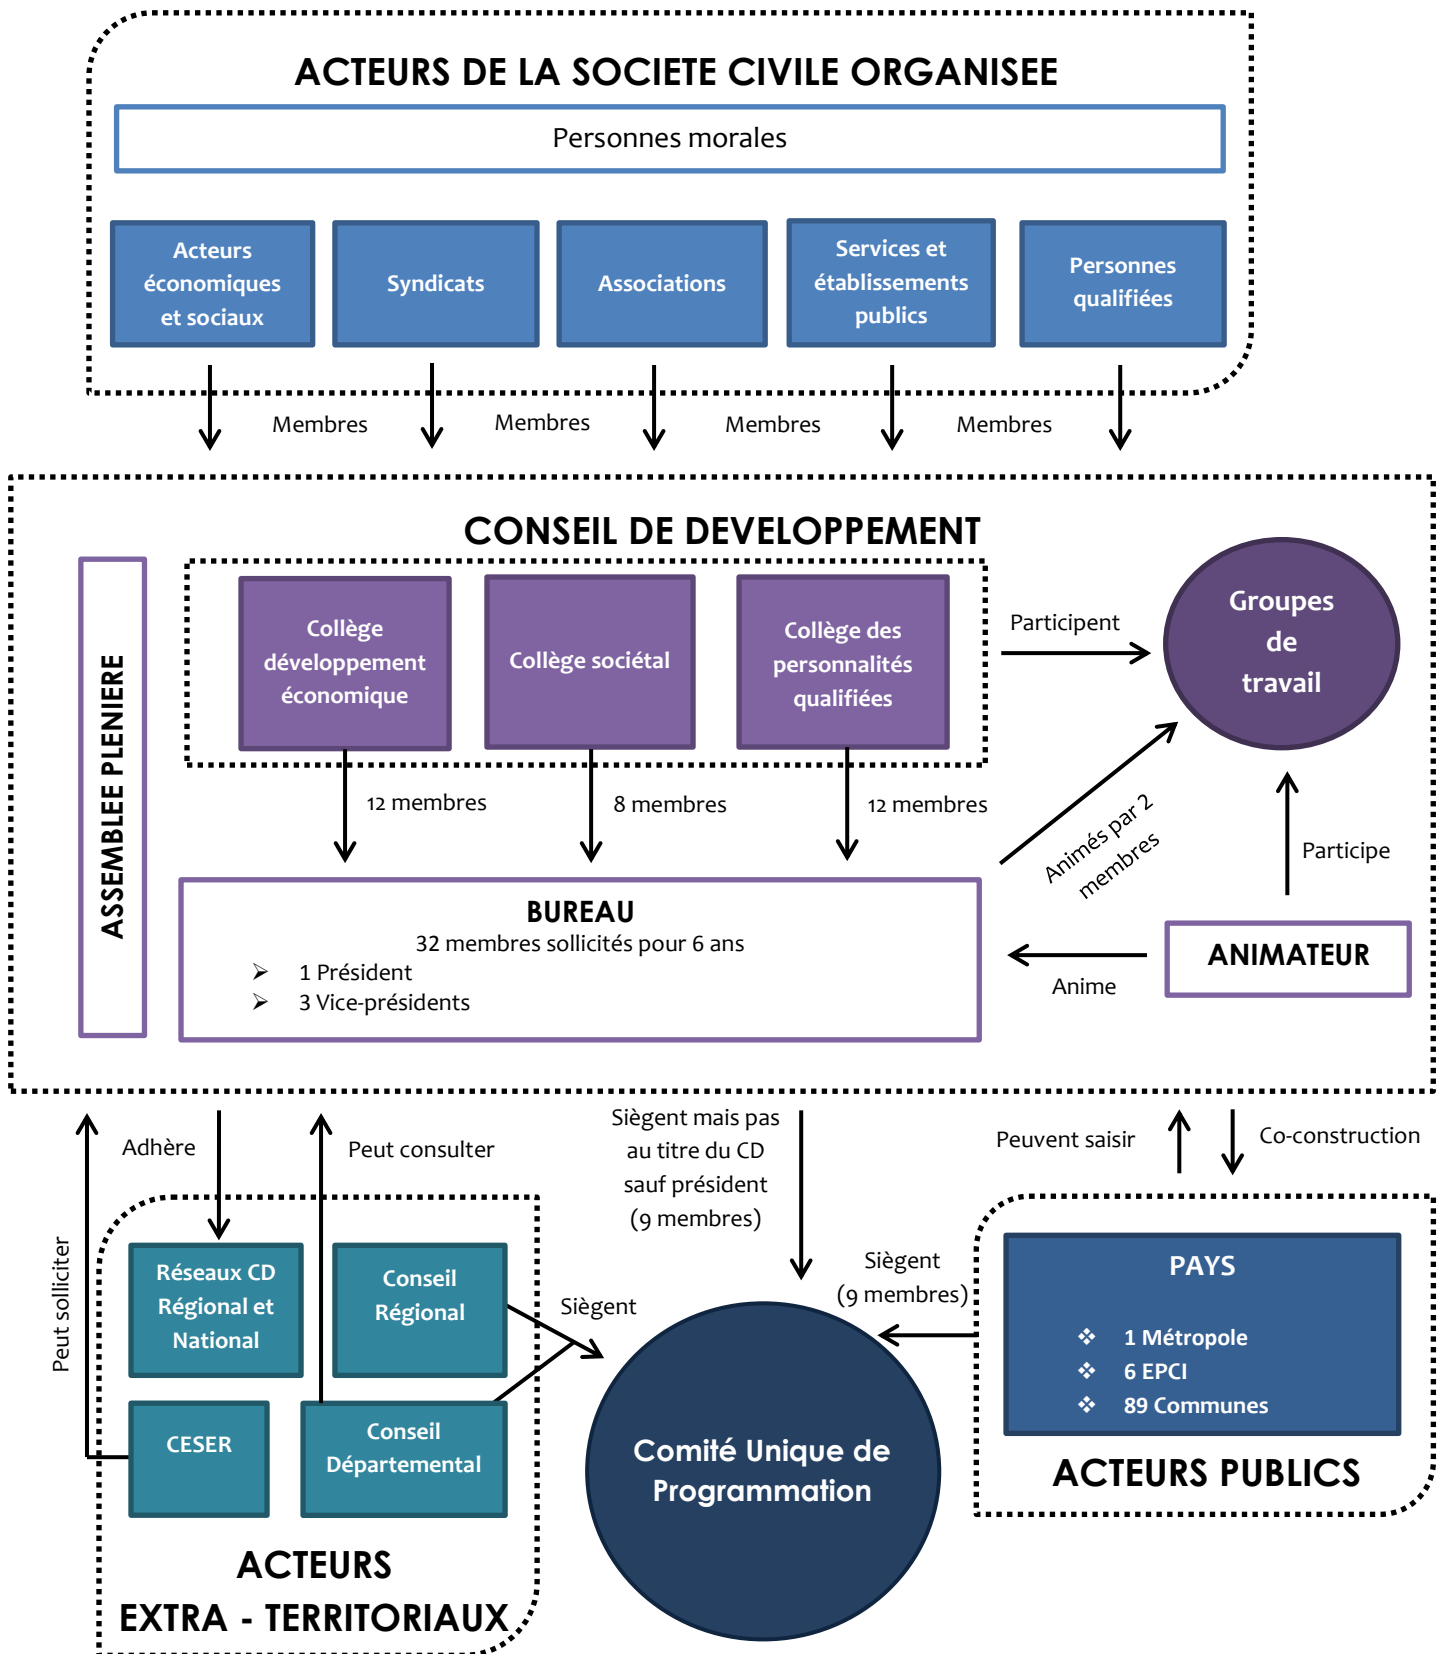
ACTEURS DE LA SOCIETE CIVILE ORGANISEE

Personnes morales

Acteurs économiques et sociaux

Syndicats

Associations

Services et établissements publics

Personnes qualifiées

Membres

Membres

Membres

Membres

CONSEIL DE DEVELOPPEMENT

ASSEMBLEE PLENIERE

Collège développement économique

Collège sociétal

Collège des personnalités qualifiées

Participent

Groupes de travail

12 membres

8 membres

12 membres

Animés par 2 membres

Participe

BUREAU
32 membres sollicités pour 6 ans
➢ 1 Président
➢ 3 Vice-présidents

ANIMATEUR

Anime

Adhère

Peut consulter

Siègent mais pas au titre du CD sauf président (9 membres)

Peuvent saisir

Co-construction

Peut solliciter

Réseaux CD Régional et National

Conseil Régional

Siègent

Siègent (9 membres)

CESER

Conseil Départemental

Comité Unique de Programmation

PAYS
❖ 1 Métropole
❖ 6 EPCI
❖ 89 Communes

ACTEURS PUBLICS

ACTEURS EXTRA - TERRITORIAUX